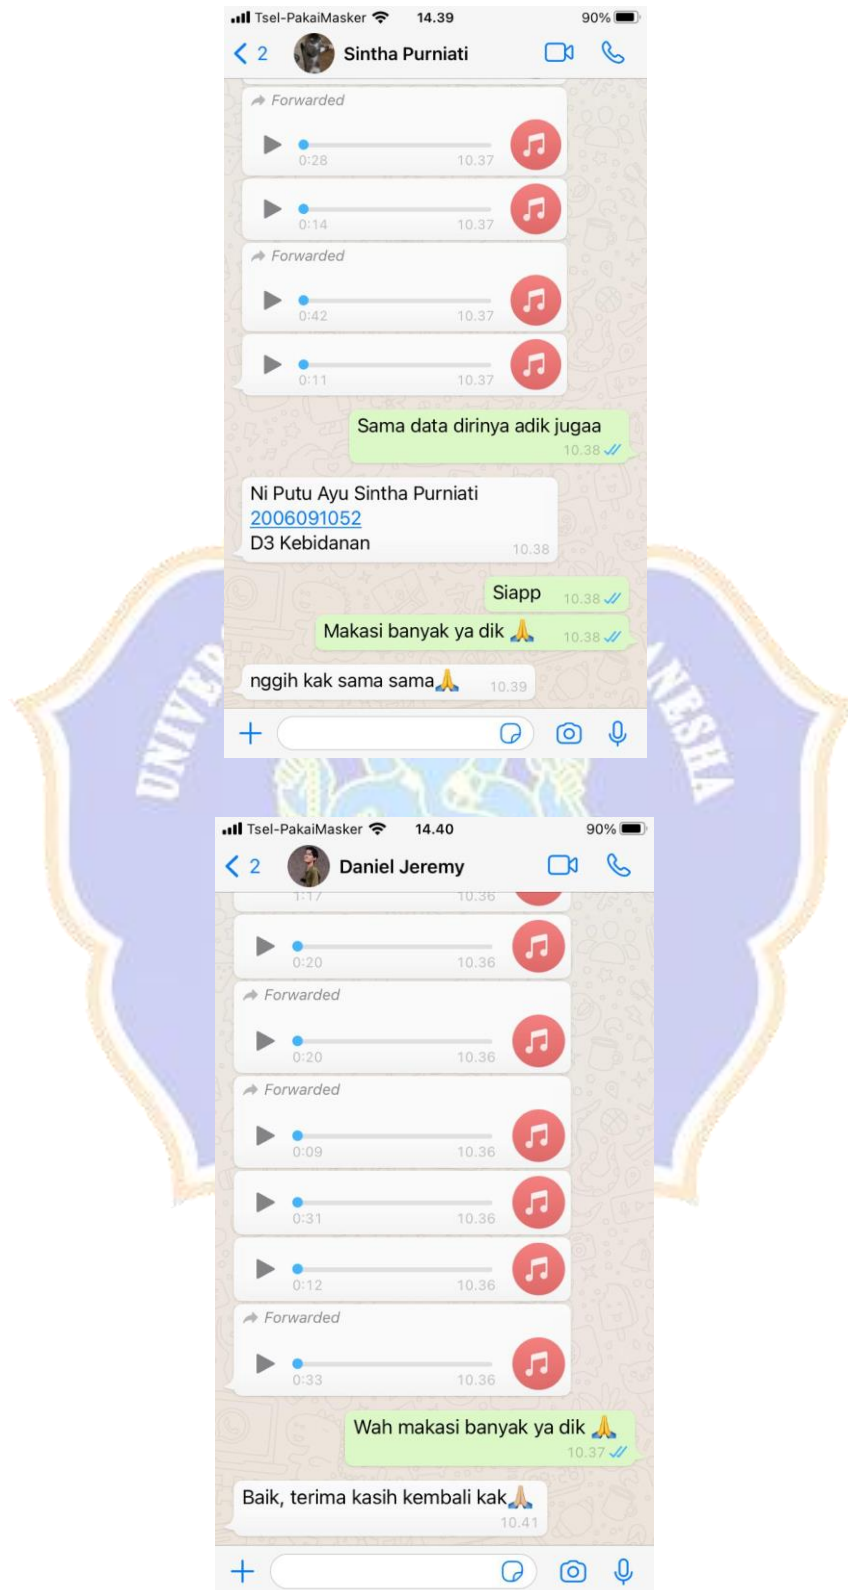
Tsel-PakaiMasker 14.39 90%

2 Sintha Purniati

Forwarded
0:28 10.37

0:14 10.37

Forwarded
0:42 10.37

0:11 10.37

Sama data dirinya adik jugaa 10.38

Ni Putu Ayu Sintha Purniati
2006091052
D3 Kebidanan 10.38

Siapp 10.38

Makasi banyak ya dik 🙏 10.38

nggih kak sama sama🙏 10.39

Tsel-PakaiMasker 14.40 90%

2 Daniel Jeremy

1:17 10.36

0:20 10.36

Forwarded
0:20 10.36

Forwarded
0:09 10.36

0:31 10.36

0:12 10.36

Forwarded
0:33 10.36

Wah makasi banyak ya dik 🙏 10.37

Baik, terima kasih kembali kak🙏 10.41

UNIVER NESHA